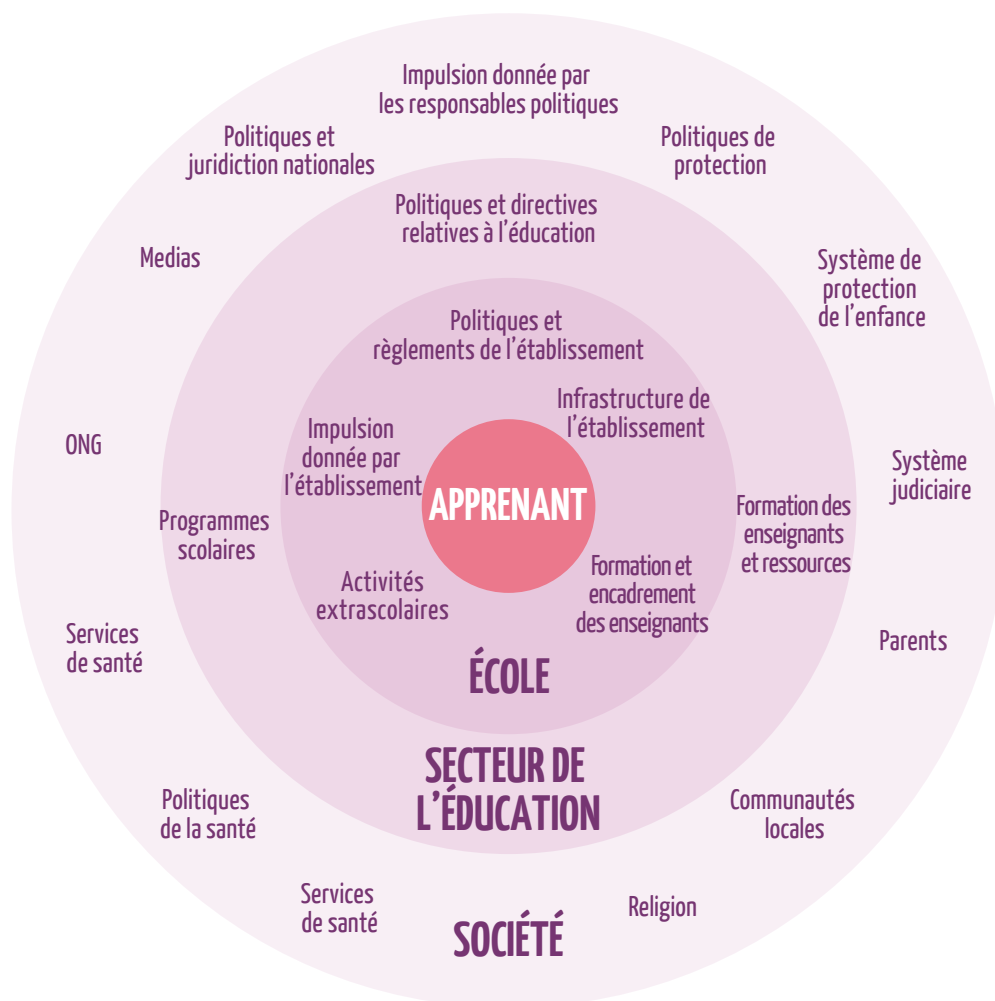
Impulsion donnée par les responsables politiques

Politiques et juridiction nationales

Politiques de protection

Medias

Système de protection de l'enfance

ONG

Système judiciaire

Parents

Services de santé

Politiques de la santé

Services de santé

Religion

Communautés locales

SOCIÉTÉ

Politiques et directives relatives à l'éducation

Programmes scolaires

Formation des enseignants et ressources

SECTEUR DE L'ÉDUCATION

Politiques et règlements de l'établissement

Infrastructure de l'établissement

Impulsion donnée par l'établissement

Activités extrascolaires

Formation et encadrement des enseignants

ÉCOLE

APPRENANT